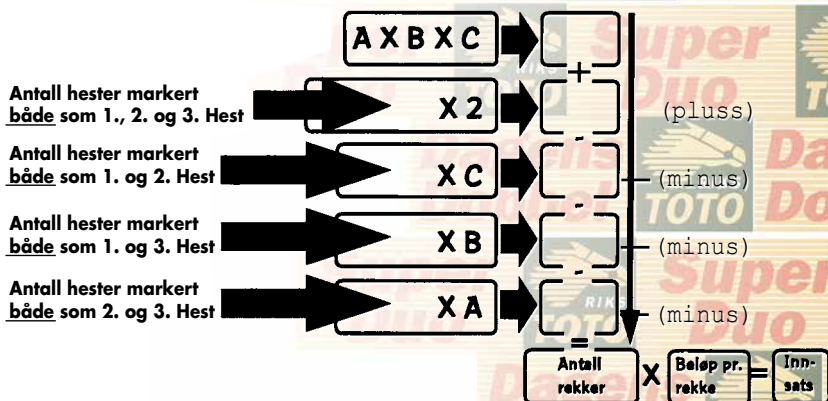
A X B X C

Antall hester markert både som 1., 2. og 3. Hest

X 2

+

(pluss)

Antall hester markert både som 1. og 2. Hest

X C

-

(minus)

Antall hester markert både som 1. og 3. Hest

X B

-

(minus)

Antall hester markert både som 2. og 3. Hest

X A

-

(minus)

=

Antall rekker X Beløp pr. rekke = Innsats

Super Duo
Super Duo
Dagens Dobbel
TOTO
TOTO
RIKS
RIKS
TOTO